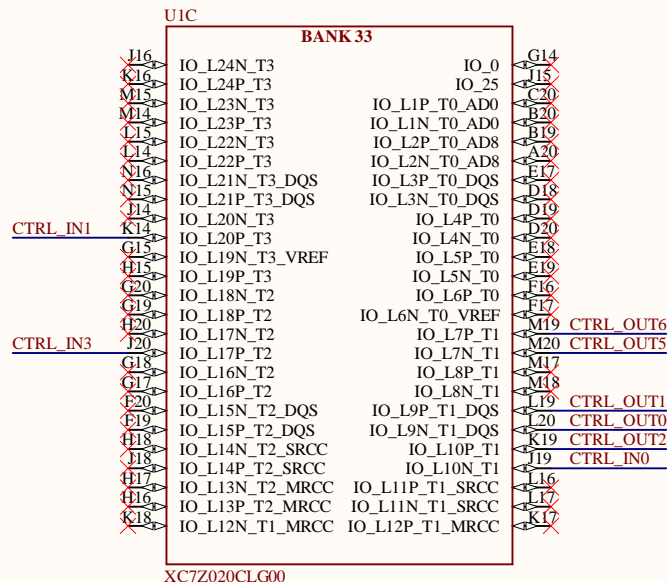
U1C

BANK 33

| Pin | Left | Right | Pin |
|---|---|---|---|
| J16 | IO_L24N_T3 | IO_0 | G14 |
| K16 | IO_L24P_T3 | IO_25 | J15 |
| M15 | IO_L23N_T3 | IO_L1P_T0_AD0 | C20 |
| M14 | IO_L23P_T3 | IO_L1N_T0_AD0 | B20 |
| L15 | IO_L22N_T3 | IO_L2P_T0_AD8 | B19 |
| L14 | IO_L22P_T3 | IO_L2N_T0_AD8 | A20 |
| N16 | IO_L21N_T3_DQS | IO_L3P_T0_DQS | E17 |
| N15 | IO_L21P_T3_DQS | IO_L3N_T0_DQS | D18 |
| J14 | IO_L20N_T3 | IO_L4P_T0 | D19 |
| K14 | IO_L20P_T3 | IO_L4N_T0 | D20 |
| G15 | IO_L19N_T3_VREF | IO_L5P_T0 | E18 |
| H15 | IO_L19P_T3 | IO_L5N_T0 | E19 |
| G20 | IO_L18N_T2 | IO_L6P_T0 | F16 |
| G19 | IO_L18P_T2 | IO_L6N_T0_VREF | F17 |
| H20 | IO_L17N_T2 | IO_L7P_T1 | M19 |
| J20 | IO_L17P_T2 | IO_L7N_T1 | M20 |
| G18 | IO_L16N_T2 | IO_L8P_T1 | M17 |
| G17 | IO_L16P_T2 | IO_L8N_T1 | M18 |
| F20 | IO_L15N_T2_DQS | IO_L9P_T1_DQS | L19 |
| F19 | IO_L15P_T2_DQS | IO_L9N_T1_DQS | L20 |
| H18 | IO_L14N_T2_SRCC | IO_L10P_T1 | K19 |
| J18 | IO_L14P_T2_SRCC | IO_L10N_T1 | J19 |
| H17 | IO_L13N_T2_MRCC | IO_L11P_T1_SRCC | L16 |
| H16 | IO_L13P_T2_MRCC | IO_L11N_T1_SRCC | L17 |
| K18 | IO_L12N_T1_MRCC | IO_L12P_T1_MRCC | K17 |

CTRL_IN1
CTRL_IN3
CTRL_OUT6
CTRL_OUT5
CTRL_OUT1
CTRL_OUT0
CTRL_OUT2
CTRL_IN0

XC7Z020CLG00